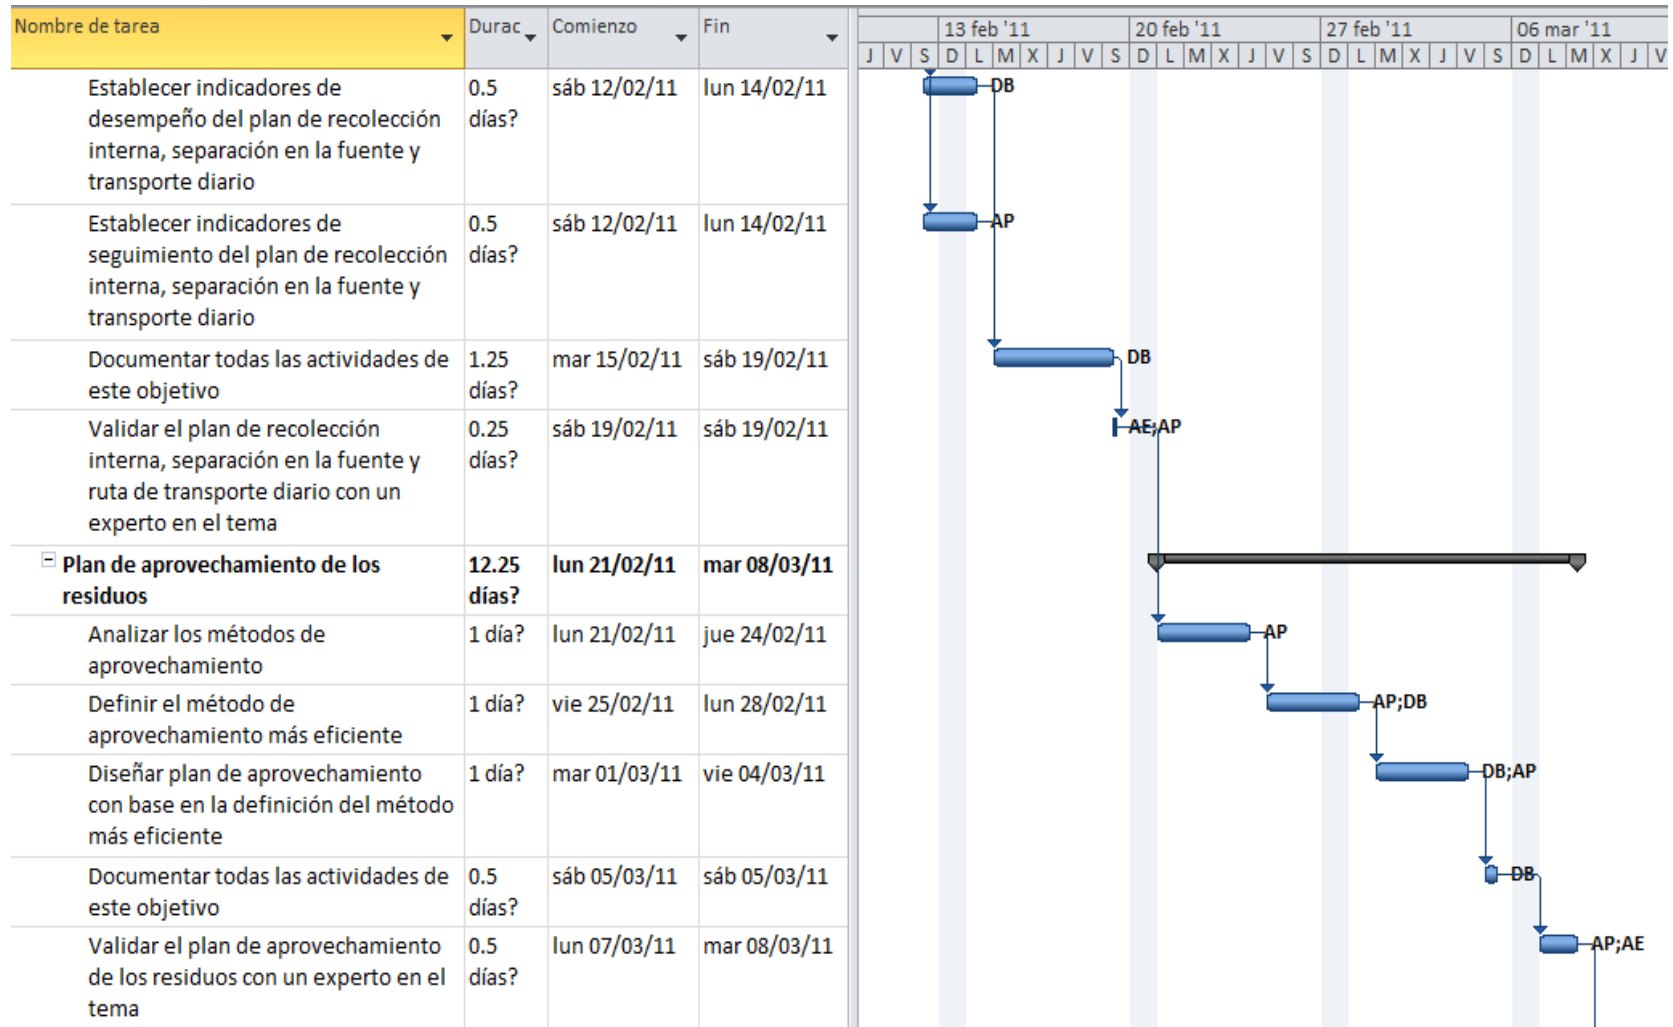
| Nombre de tarea | Durac | Comienzo | Fin |
|---|---|---|---|
| Establecer indicadores de desempeño del plan de recolección interna, separación en la fuente y transporte diario | 0.5 días? | sáb 12/02/11 | lun 14/02/11 |
| Establecer indicadores de seguimiento del plan de recolección interna, separación en la fuente y transporte diario | 0.5 días? | sáb 12/02/11 | lun 14/02/11 |
| Documentar todas las actividades de este objetivo | 1.25 días? | mar 15/02/11 | sáb 19/02/11 |
| Validar el plan de recolección interna, separación en la fuente y ruta de transporte diario con un experto en el tema | 0.25 días? | sáb 19/02/11 | sáb 19/02/11 |
| Plan de aprovechamiento de los residuos | 12.25 días? | lun 21/02/11 | mar 08/03/11 |
| Analizar los métodos de aprovechamiento | 1 día? | lun 21/02/11 | jue 24/02/11 |
| Definir el método de aprovechamiento más eficiente | 1 día? | vie 25/02/11 | lun 28/02/11 |
| Diseñar plan de aprovechamiento con base en la definición del método más eficiente | 1 día? | mar 01/03/11 | vie 04/03/11 |
| Documentar todas las actividades de este objetivo | 0.5 días? | sáb 05/03/11 | sáb 05/03/11 |
| Validar el plan de aprovechamiento de los residuos con un experto en el tema | 0.5 días? | lun 07/03/11 | mar 08/03/11 |

13 feb '11 | 20 feb '11 | 27 feb '11 | 06 mar '11
J V S D L M X J V S D L M X J V S D L M X J V S D L M X J V

DB
AP
DB
AE;AP
AP
AP;DB
DB;AP
DB
AP;AE